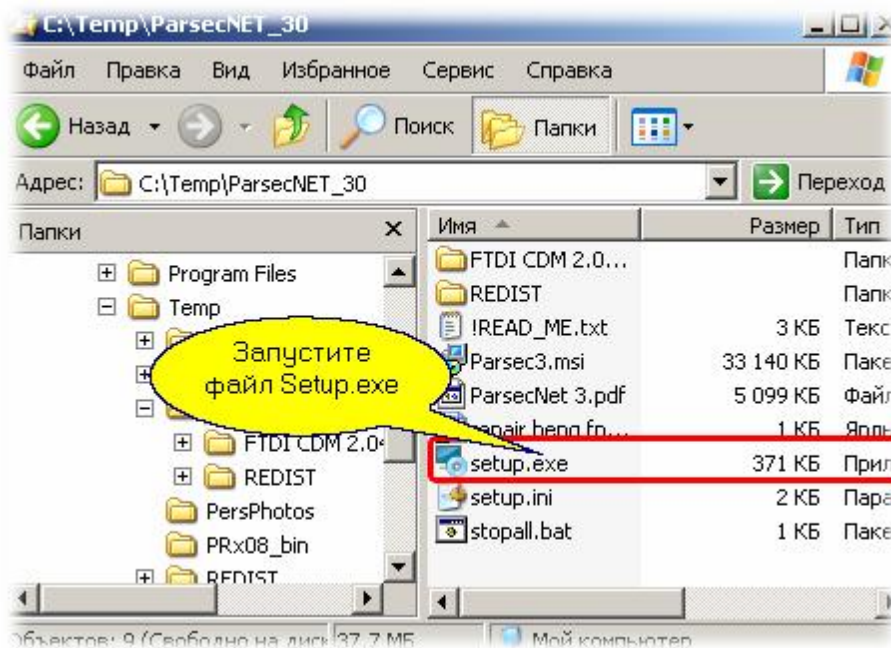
C:\Temp\ParsecNET_30

Файл Правка Вид Избранное Сервис Справка

Назад Поиск Папки

Адрес: C:\Temp\ParsecNET_30 Переход

Папки ×

Program Files
Temp
FTDI CDM 2.0
REDIST
PersPhotos
PRx08_bin
REDIST

Запустите файл Setup.exe

| Имя | Размер | Тип |
|---|---|---|
| FTDI CDM 2.0... | | Папк |
| REDIST | | Папк |
| !READ_ME.txt | 3 КБ | Текс |
| Parsec3.msi | 33 140 КБ | Паке |
| ParsecNet 3.pdf | 5 099 КБ | Файл |
| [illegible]pair heng.fp... | 1 КБ | Ярлы |
| setup.exe | 371 КБ | Прил |
| setup.ini | 2 КБ | Пара |
| stopall.bat | 1 КБ | Паке |

Объектов: 9 (Свободно на диск 37,7 МБ Мой компьютер